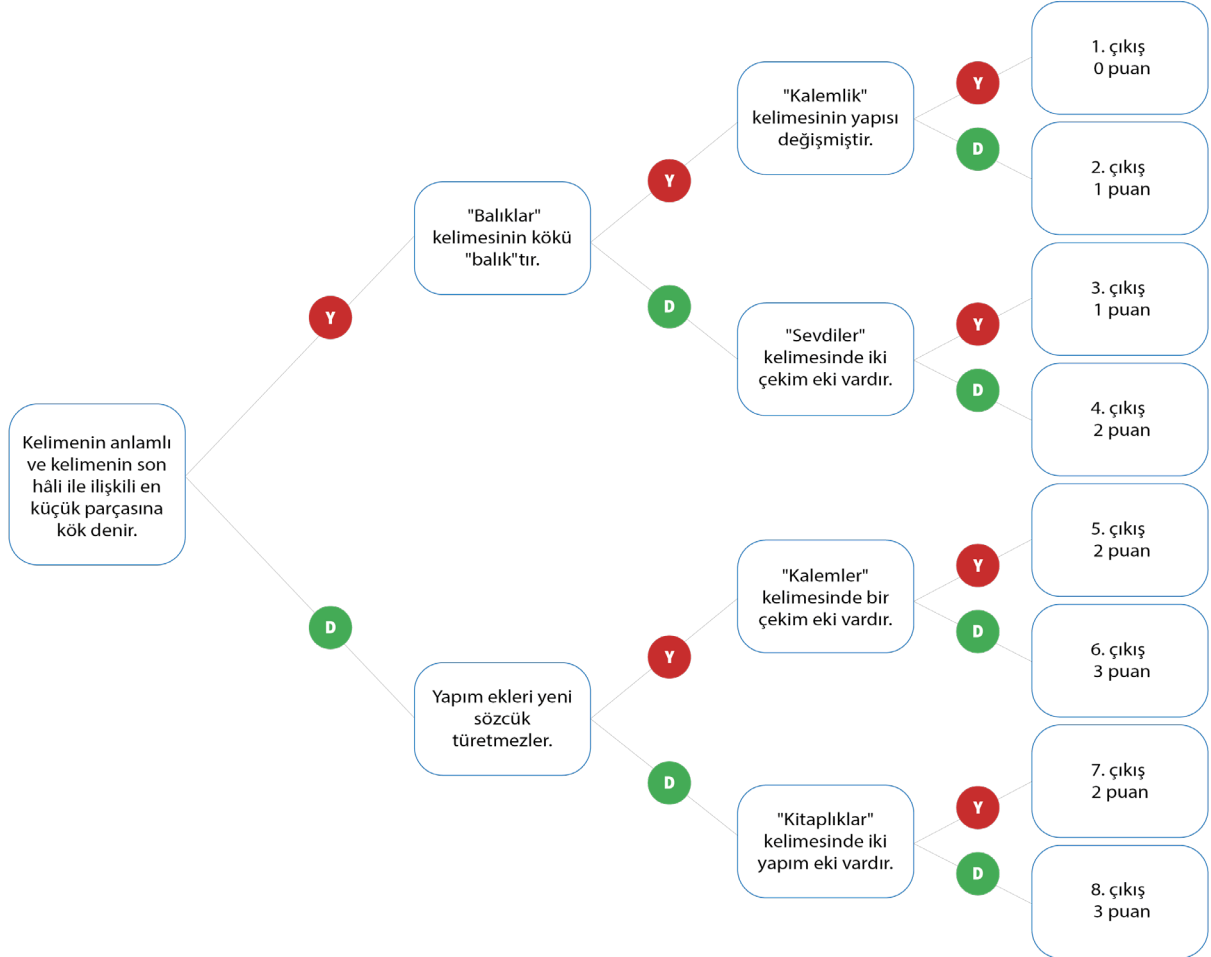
Kelimenin anlamlı ve kelimenin son hâli ile ilişkili en küçük parçasına kök denir.

Y

"Balıklar" kelimesinin kökü "balık"tır.

Y

"Kalemlik" kelimesinin yapısı değişmiştir.

Y

1. çıkış
0 puan

D

2. çıkış
1 puan

D

"Sevdiler" kelimesinde iki çekim eki vardır.

Y

3. çıkış
1 puan

D

4. çıkış
2 puan

D

Yapım ekleri yeni sözcük türetmezler.

Y

"Kalemler" kelimesinde bir çekim eki vardır.

Y

5. çıkış
2 puan

D

6. çıkış
3 puan

D

"Kitaplıklar" kelimesinde iki yapım eki vardır.

Y

7. çıkış
2 puan

D

8. çıkış
3 puan